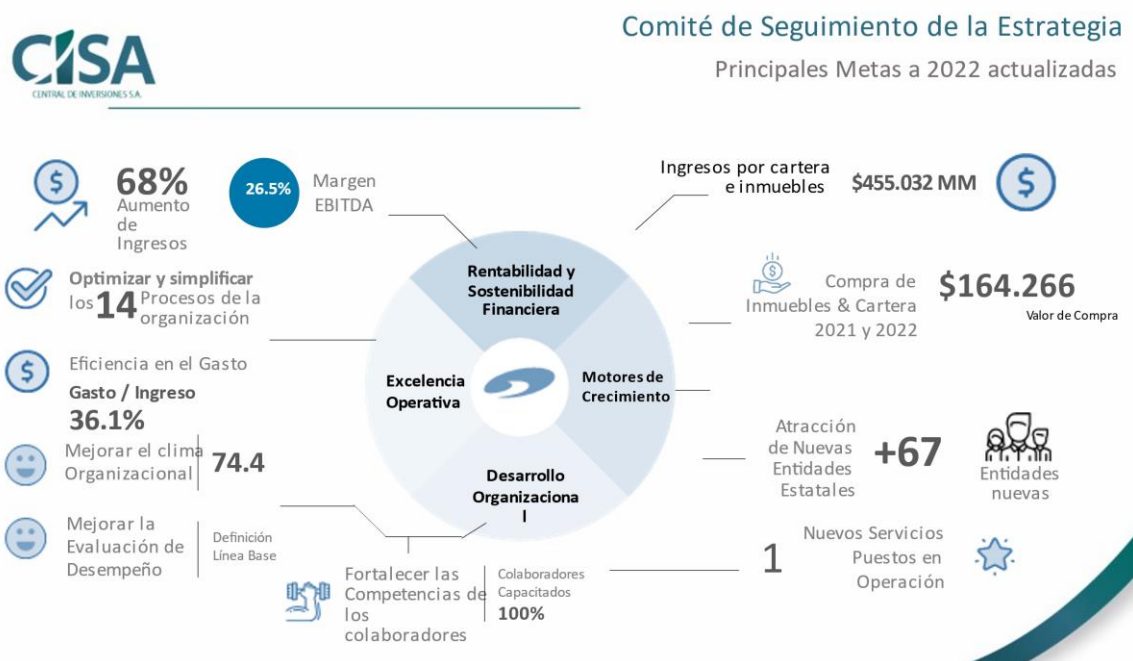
CISA
CENTRAL DE INVERSIONES S.A.

Comité de Seguimiento de la Estrategia

Principales Metas a 2022 actualizadas

68% Aumento de Ingresos

26.5% Margen EBITDA

Ingresos por cartera e inmuebles $455.032 MM

Optimizar y simplificar los 14 Procesos de la organización

Compra de Inmuebles & Cartera 2021 y 2022

$164.266
Valor de Compra

Eficiencia en el Gasto
Gasto / Ingreso
36.1%

Rentabilidad y Sostenibilidad Financiera

Excelencia Operativa

Motores de Crecimiento

Desarrollo Organizacional

Mejorar el clima Organizacional 74.4

Atracción de Nuevas Entidades Estatales +67 Entidades nuevas

Mejorar la Evaluación de Desempeño

Definición Línea Base

Nuevos Servicios Puestos en Operación 1

Fortalecer las Competencias de los colaboradores

Colaboradores Capacitados 100%